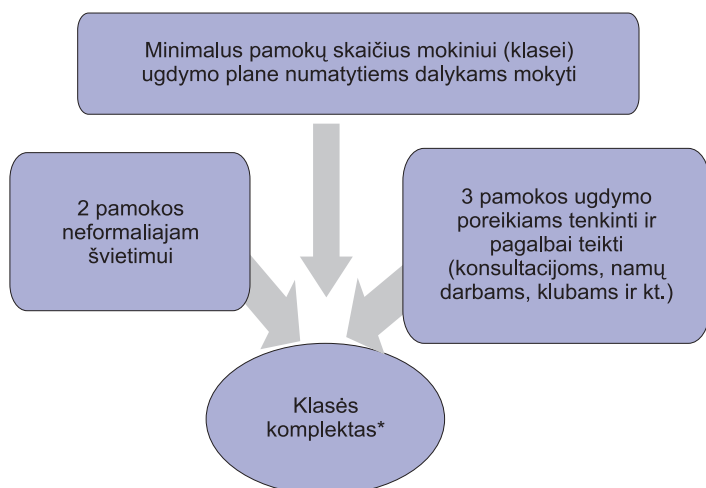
Minimalus pamokų skaičius mokiniui (klasei) ugdymo plane numatytiems dalykams mokyti

2 pamokos neformaliajam švietimui

3 pamokos ugdymo poreikiams tenkinti ir pagalbai teikti (konsultacijoms, namų darbams, klubams ir kt.)

Klasės komplektas*